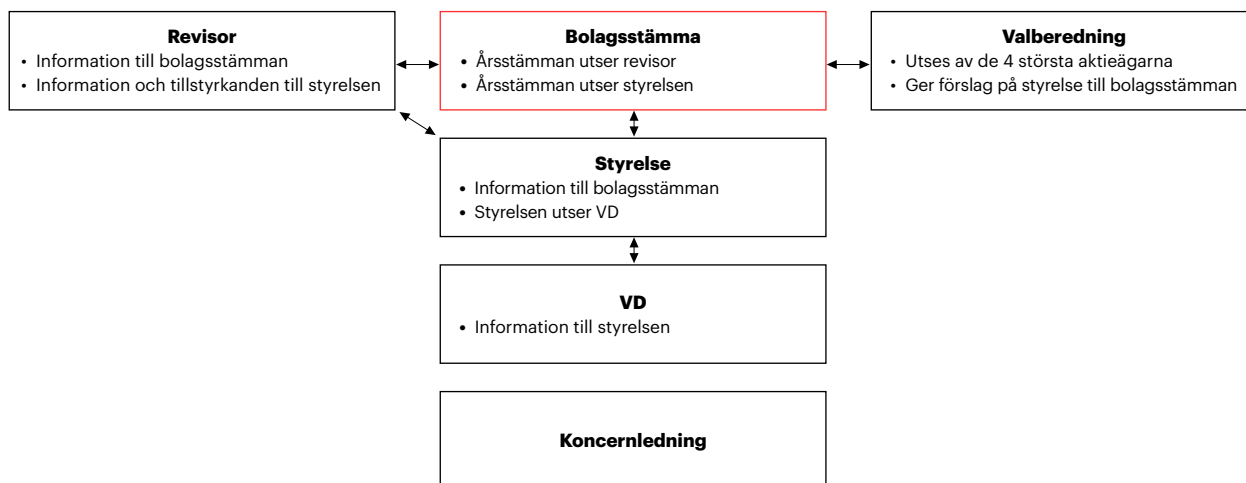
**Revisor**
• Information till bolagsstämman
• Information och tillstyrkanden till styrelsen

**Bolagsstämma**
• Årsstämman utser revisor
• Årsstämman utser styrelsen

**Valberedning**
• Utses av de 4 största aktieägarna
• Ger förslag på styrelse till bolagsstämman

**Styrelse**
• Information till bolagsstämman
• Styrelsen utser VD

**VD**
• Information till styrelsen

**Koncernledning**